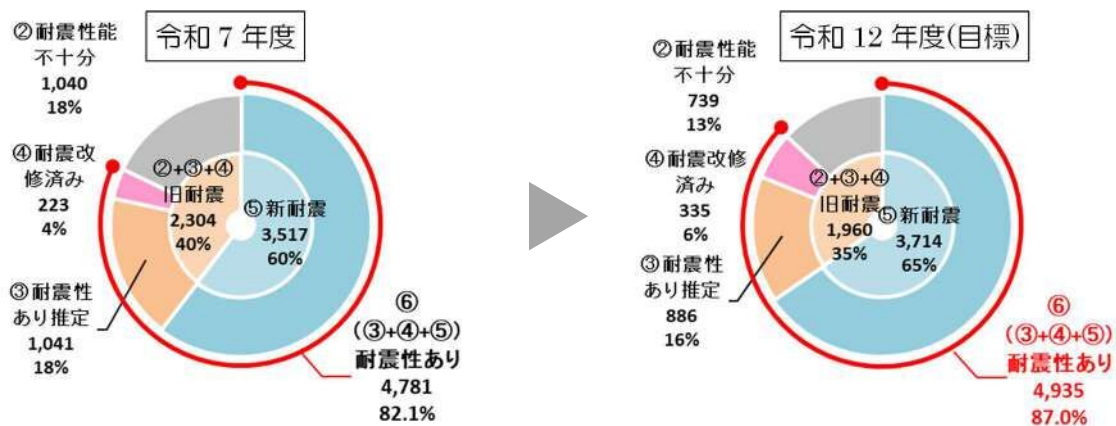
令和 7 年度

②耐震性能不十分
1,040
18%

④耐震改修済み
223
4%

③耐震性あり推定
1,041
18%

②+③+④
旧耐震
2,304
40%

⑤新耐震
3,517
60%

⑥
(③+④+⑤)
耐震性あり
4,781
82.1%

令和 12 年度(目標)

②耐震性能不十分
739
13%

④耐震改修済み
335
6%

③耐震性あり推定
886
16%

②+③+④
旧耐震
1,960
35%

⑤新耐震
3,714
65%

⑥
(③+④+⑤)
耐震性あり
4,935
87.0%